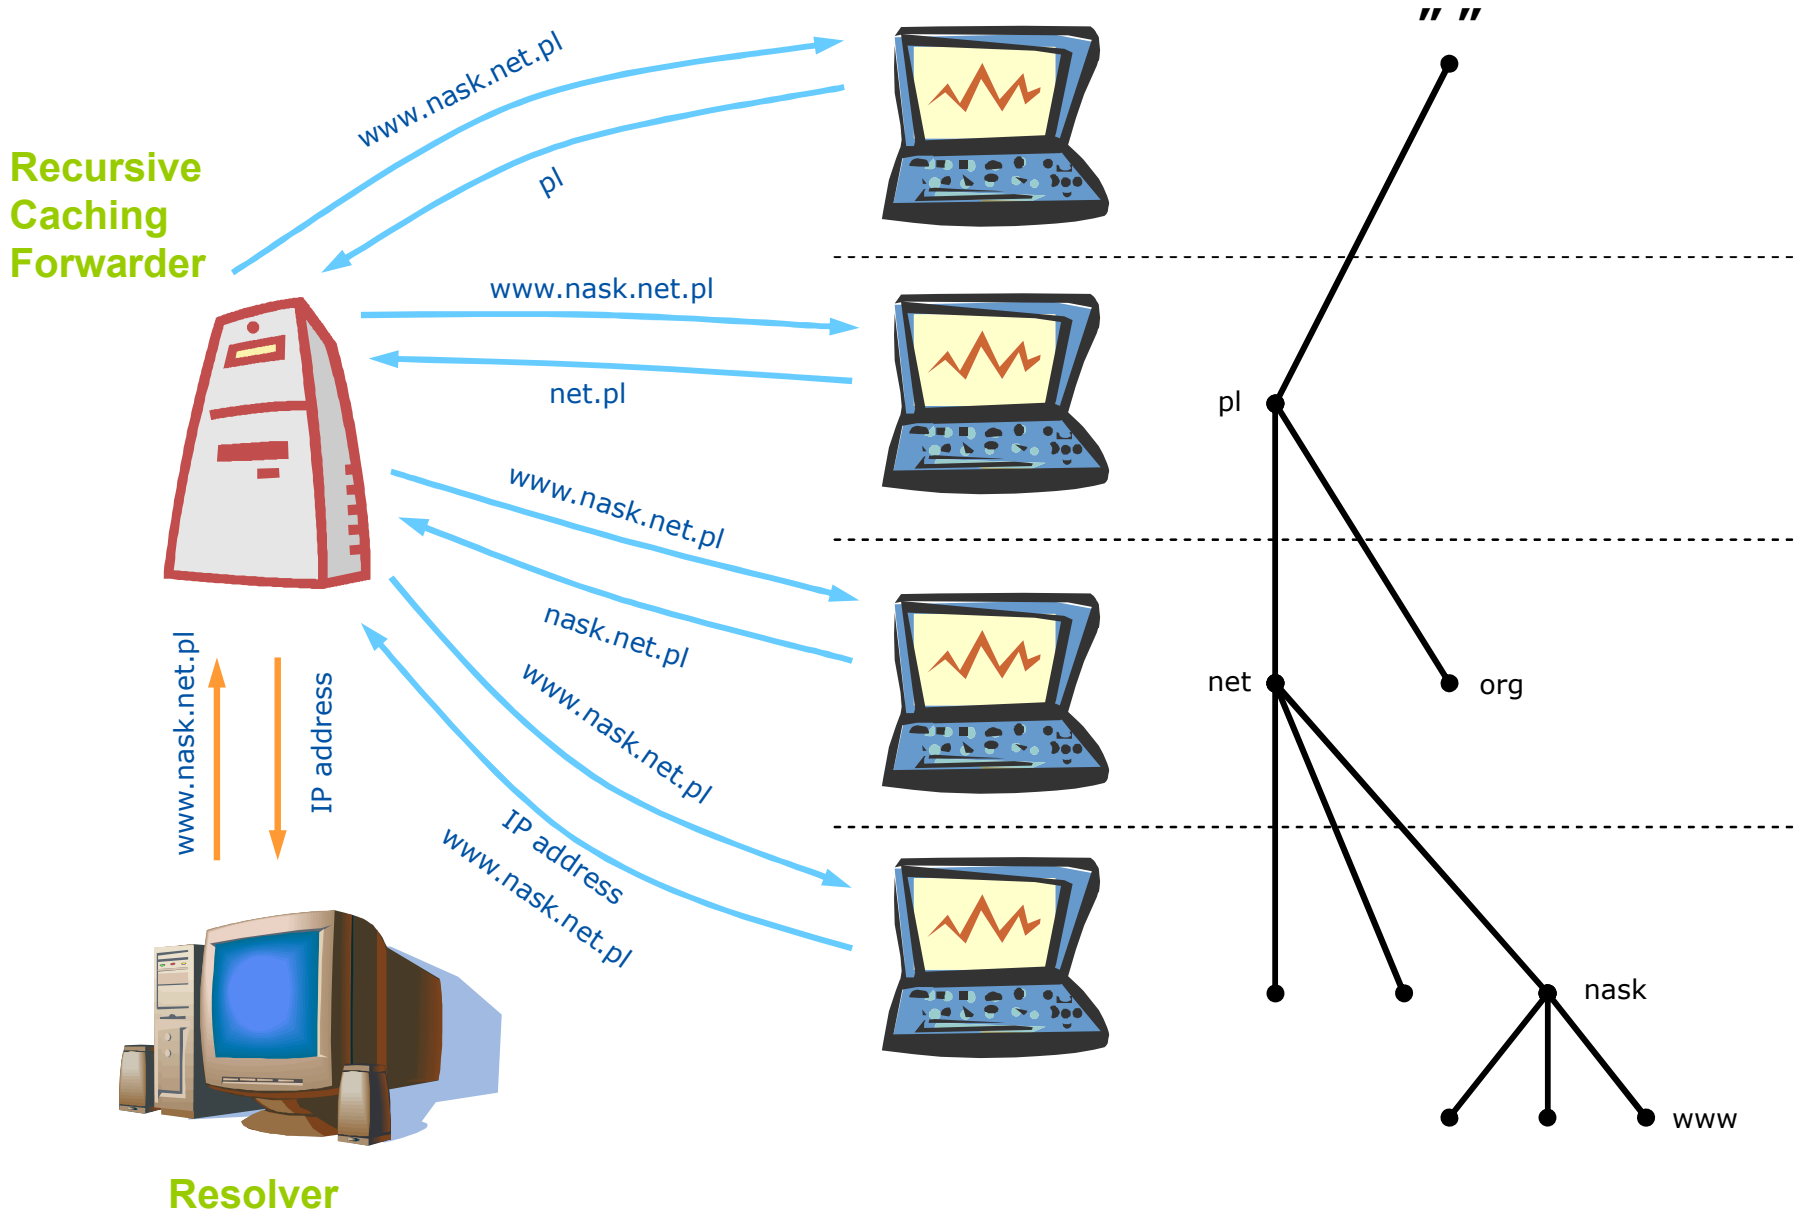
Recursive Caching Forwarder

www.nask.net.pl

pl

" "

www.nask.net.pl

net.pl

pl

www.nask.net.pl

nask.net.pl

www.nask.net.pl

net

org

IP address

www.nask.net.pl

www.nask.net.pl

IP address

nask

www

Resolver